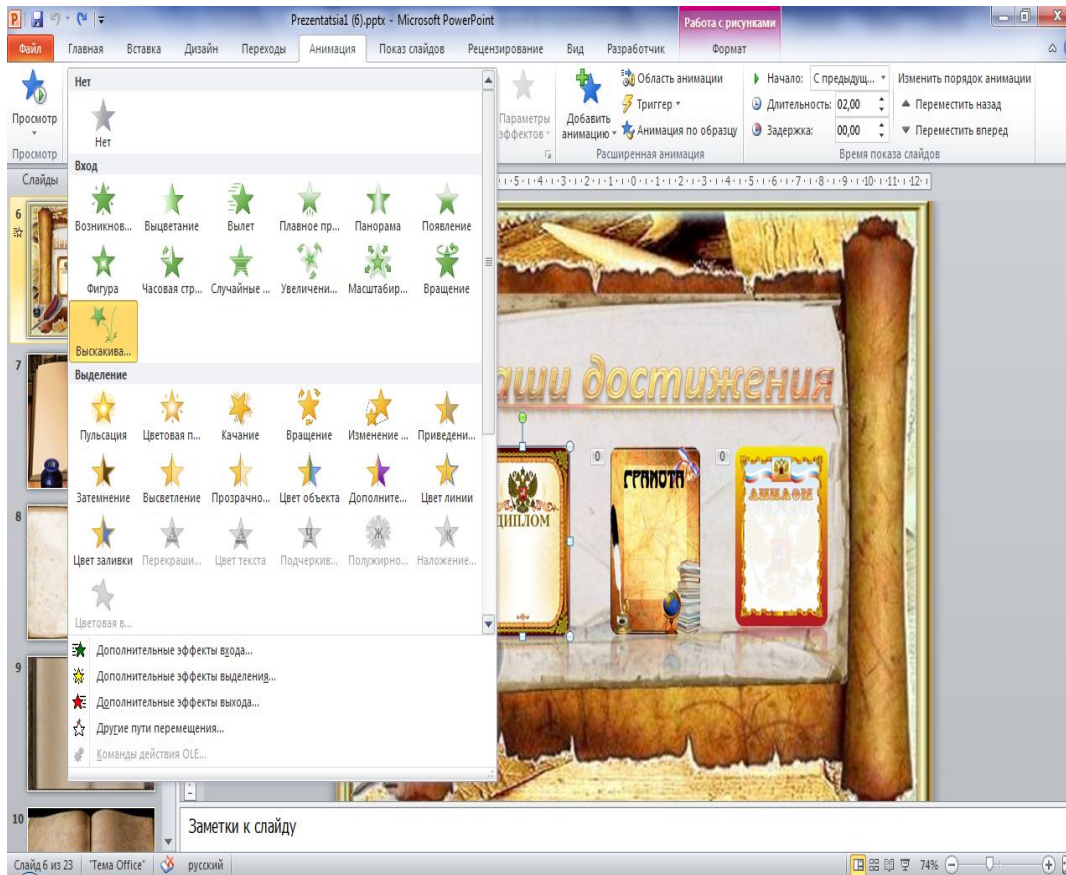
Prezentatsia1 (6).pptx - Microsoft PowerPoint

Работа с рисунками

Файл Главная Вставка Дизайн Переходы Анимация Показ слайдов Рецензирование Вид Разработчик Формат

Просмотр
Просмотр

Параметры эффектов
Добавить анимацию
Область анимации
Триггер
Анимация по образцу
Расширенная анимация

Начало: С предыдущ...
Длительность: 02,00
Задержка: 00,00
Изменить порядок анимации
▲ Переместить назад
▼ Переместить вперед
Время показа слайдов

Слайды

Нет
Нет

Вход
Возникнов... Выцветание Вылет Плавное пр... Панорама Появление
Фигура Часовая стр... Случайные ... Увеличени... Масштабир... Вращение
Выскакива...

Выделение
Пульсация Цветовая п... Качание Вращение Изменение ... Приведени...
Затемнение Высветление Прозрачно... Цвет объекта Дополните... Цвет линии
Цвет заливки Перекраши... Цвет текста Подчеркив... Полужирно... Наложение...
Цветовая в...

Дополнительные эффекты входа...
Дополнительные эффекты выделения...
Дополнительные эффекты выхода...
Другие пути перемещения...
Команды действия OLE...

6
7
8
9
10

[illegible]аши достижения

0
0

ДИПЛОМ
ГРАМОТА
ДИПЛОМ

Заметки к слайду

Слайд 6 из 23 "Тема Office" русский 74%